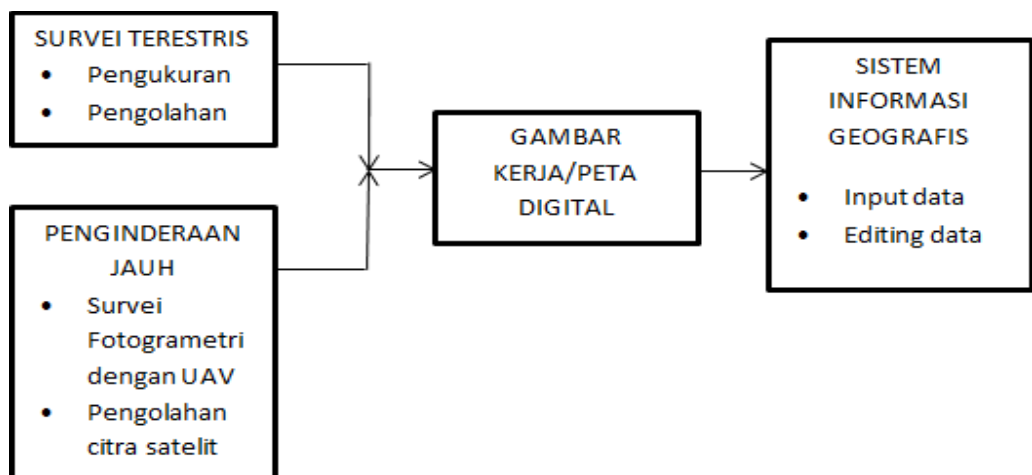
SURVEI TERESTRIS
- Pengukuran
- Pengolahan

PENGINDERAAN JAUH
- Survei Fotogrametri dengan UAV
- Pengolahan citra satelit

GAMBAR KERJA/PETA DIGITAL

SISTEM INFORMASI GEOGRAFIS
- Input data
- Editing data